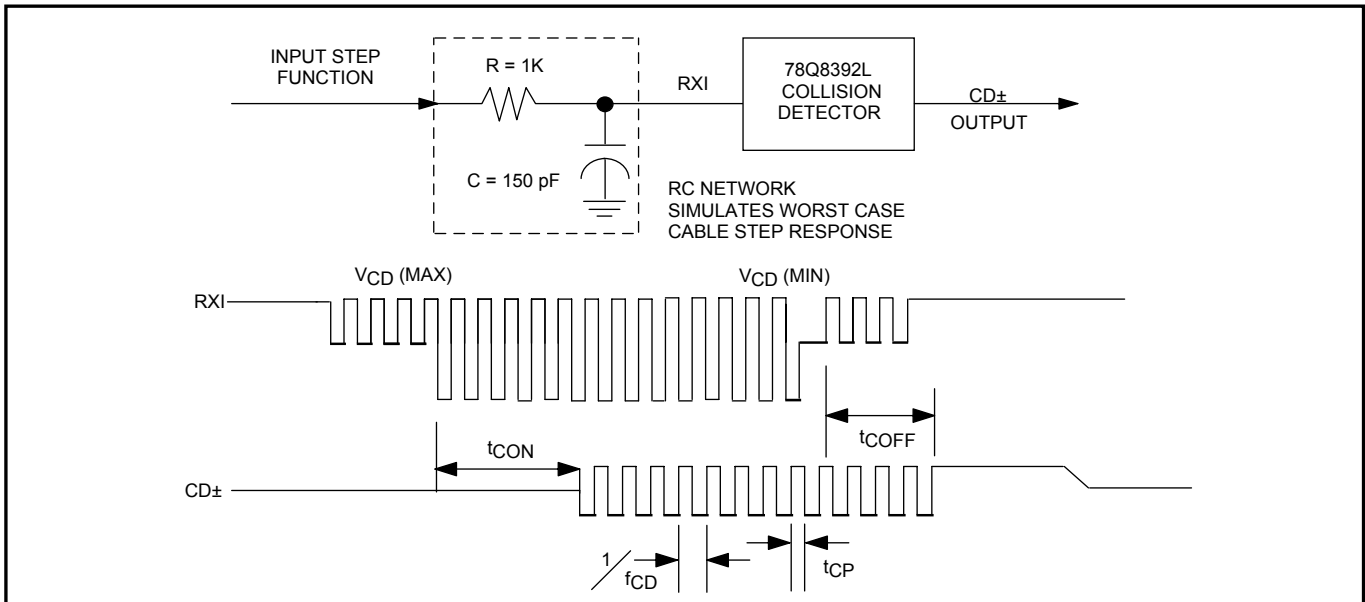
INPUT STEP FUNCTION

R = 1K

C = 150 pF

RXI

78Q8392L COLLISION DETECTOR

CD±

OUTPUT

RC NETWORK SIMULATES WORST CASE CABLE STEP RESPONSE

$V_{CD}$ (MAX)

$V_{CD}$ (MIN)

RXI

$t_{COFF}$

$t_{CON}$

CD±

$1/f_{CD}$

$t_{CP}$